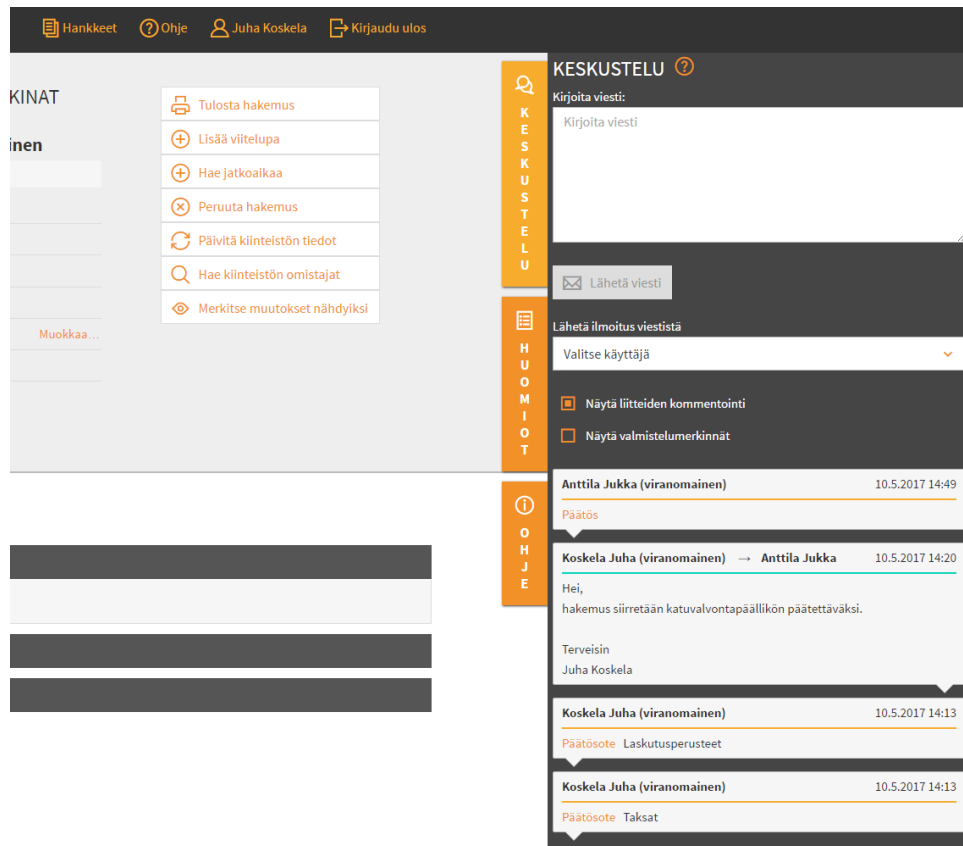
Hankkeet Ohje Juha Koskela Kirjaudu ulos

KINAT

inen

Muokkaa...

Tulosta hakemus
Lisää viitelupa
Hae jatkoaikaa
Peruuta hakemus
Päivitä kiinteistön tiedot
Hae kiinteistön omistajat
Merkitse muutokset nähdyiksi

KESKUSTELU

HUOMIOT

OHJE

KESKUSTELU ?

Kirjoita viesti:

Kirjoita viesti

Lähetä viesti

Lähetä ilmoitus viestistä

Valitse käyttäjä

Näytä liitteiden kommentointi

Näytä valmistelumerkinnät

Anttila Jukka (viranomainen) 10.5.2017 14:49

Päätös

Koskela Juha (viranomainen) → Anttila Jukka 10.5.2017 14:20

Hei,
hakemus siirretään katuvalvontapäällikön päätettäväksi.

Terveisin
Juha Koskela

Koskela Juha (viranomainen) 10.5.2017 14:13

Päätösote Laskutusperusteet

Koskela Juha (viranomainen) 10.5.2017 14:13

Päätösote Taksat